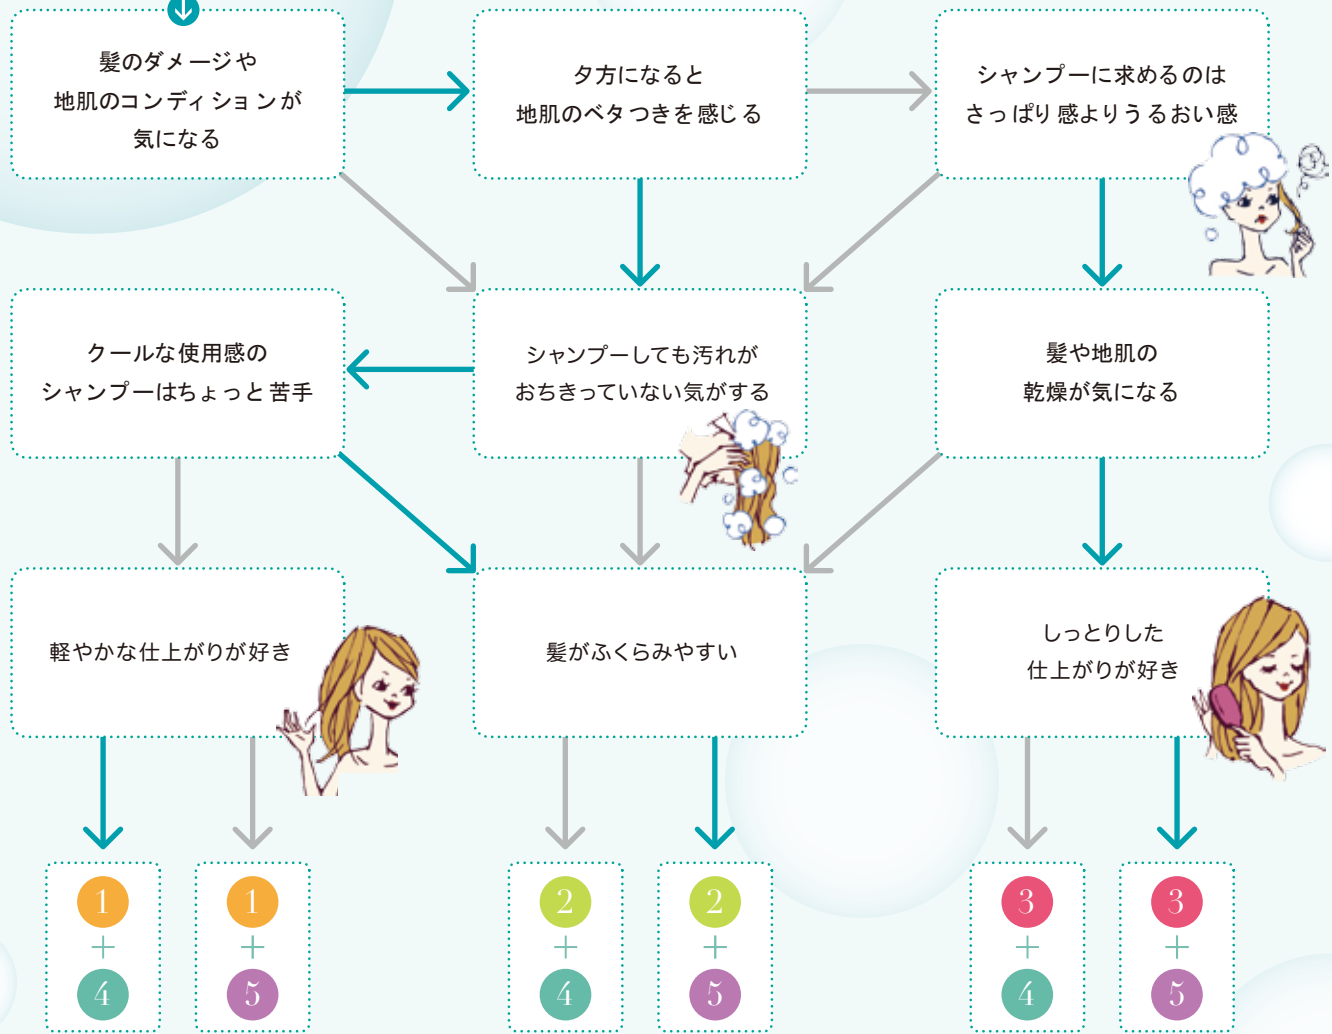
髪のダメージや
地肌のコンディションが
気になる

夕方になると
地肌のベタつきを感じる

シャンプーに求めるのは
さっぱり感よりうるおい感

クールな使用感の
シャンプーはちょっと苦手

シャンプーしても汚れが
おちきっていない気がする

髪や地肌の
乾燥が気になる

軽やかな仕上がりが好き

髪がふくらみやすい

しっとりした
仕上がりが好き

1 + 4

1 + 5

2 + 4

2 + 5

3 + 4

3 + 5